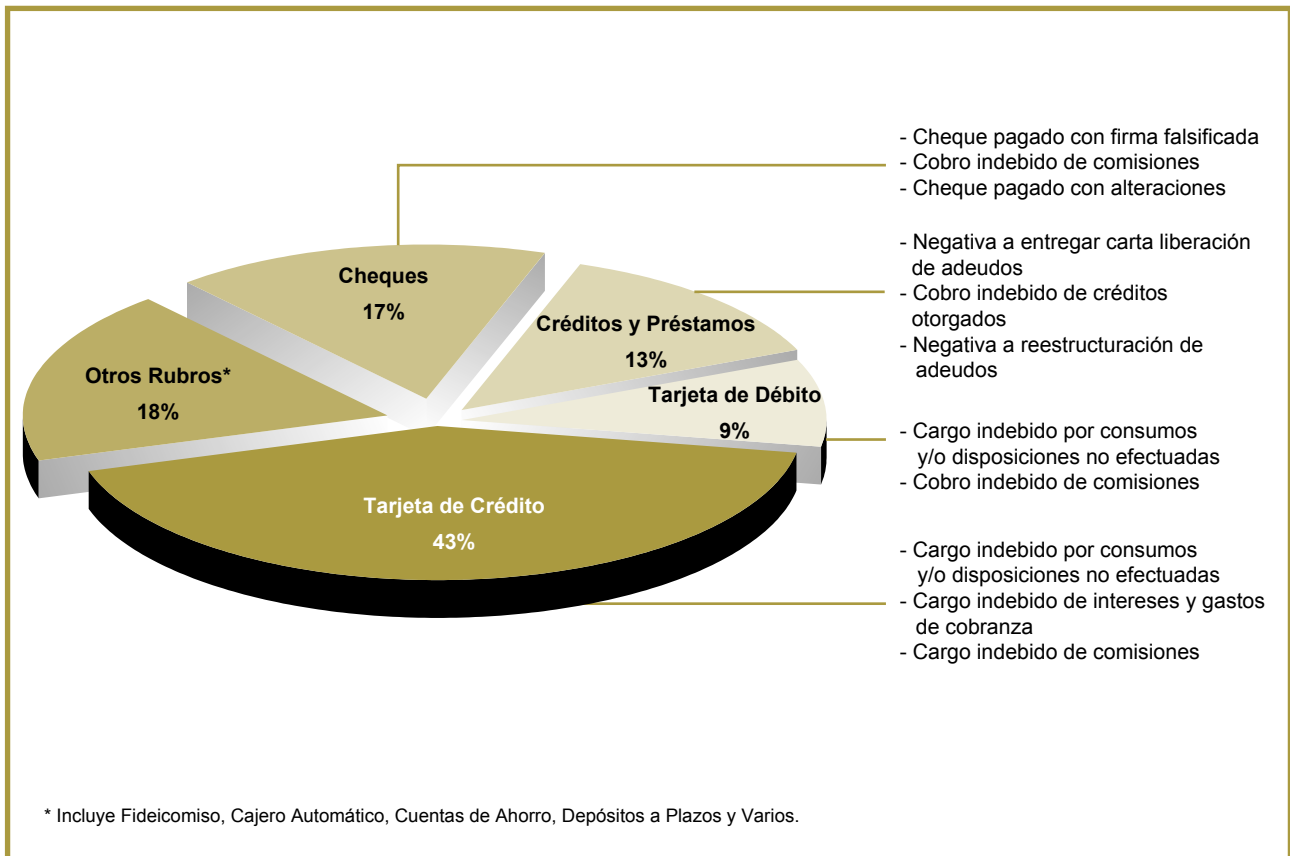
Cheques
17%

Créditos y Préstamos
13%

Tarjeta de Débito
9%

Otros Rubros*
18%

Tarjeta de Crédito
43%

- Cheque pagado con firma falsificada
- Cobro indebido de comisiones
- Cheque pagado con alteraciones

- Negativa a entregar carta liberación de adeudos
- Cobro indebido de créditos otorgados
- Negativa a reestructuración de adeudos

- Cargo indebido por consumos y/o disposiciones no efectuadas
- Cobro indebido de comisiones

- Cargo indebido por consumos y/o disposiciones no efectuadas
- Cargo indebido de intereses y gastos de cobranza
- Cargo indebido de comisiones

* Incluye Fideicomiso, Cajero Automático, Cuentas de Ahorro, Depósitos a Plazos y Varios.